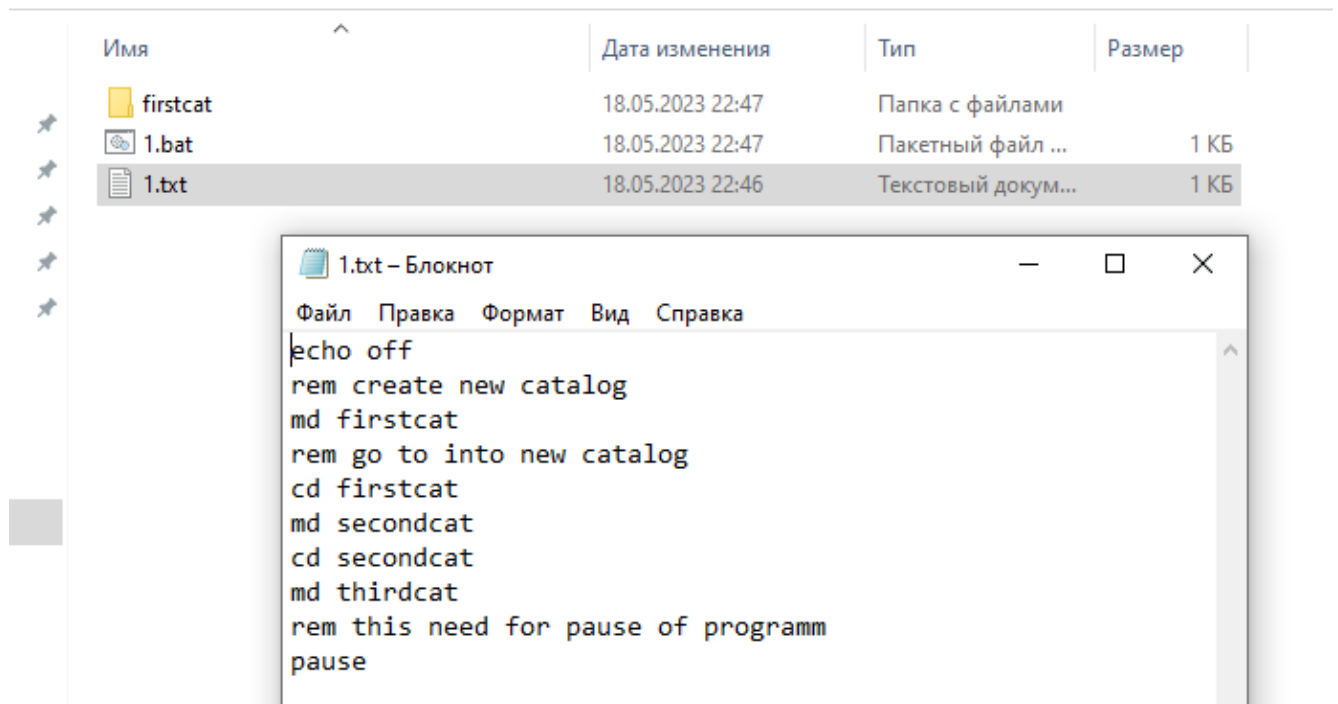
| Имя | Дата изменения | Тип | Размер |
|---|---|---|---|
| firstcat | 18.05.2023 22:47 | Папка с файлами | |
| 1.bat | 18.05.2023 22:47 | Пакетный файл ... | 1 КБ |
| 1.txt | 18.05.2023 22:46 | Текстовый докум... | 1 КБ |

1.txt – Блокнот

Файл Правка Формат Вид Справка

echo off
rem create new catalog
md firstcat
rem go to into new catalog
cd firstcat
md secondcat
cd secondcat
md thirdcat
rem this need for pause of programm
pause